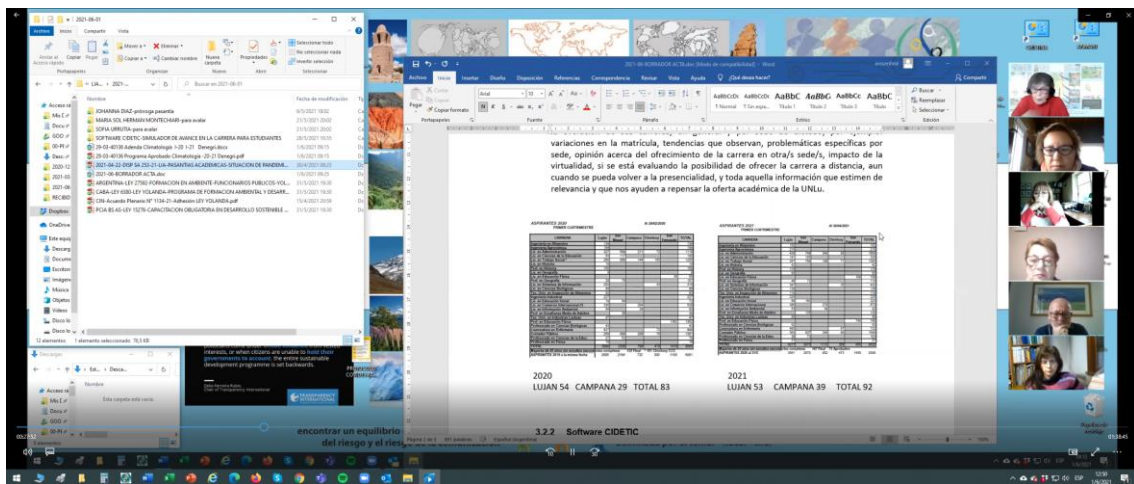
2021-06-01

Archivo Inicio Compartir Vista

Nombre Fecha de modificación

JOHANNA DIAZ-prórroga pasantía
MARIA SOL HERMAN MONTECHIARI-para avalar
SOFIA URRUTIA-para avalar
SOFTWARE CIDETIC-SIMULADOR DE AVANCE EN LA CARRERA PARA ESTUDIANTES
29-03-40136 Adenda Climatologia -20 1-21 Denegri.docx
29-03-40136 Programa Aprobado Climatologia -20-21 Denegri.pdf
2021-04-22-DISP-SA 253-21-UA-PASANTIAS ACADEMICAS-SITUACION DE PANDEMI...
2021-06-BORRADOR ACTA.doc
ARGENTINA-LEY 27592 FORMACION EN AMBIENTE-FUNCIONARIOS PUBLICOS-VOL...
CABA-LEY 6080-LEY YOLANDA-PROGRAMA DE FORMACION AMBIENTAL Y DESARR...
CIN-Acuerdo Plenario N° 1134-21-Adhesión LEY YOLANDA.pdf
FCIA BS AS-LEY 15276-CAPACITACION OBLIGATORIA EN DESARROLLO SOSTENIBLE ...

12 elementos 1 elemento seleccionado 78,5 KB

Esta carpeta está vacía.

2021-06-BORRADOR ACTA.doc [Modo de compatibilidad] - Word

Archivo Inicio Insertar Diseño Disposición Referencias Correspondencia Revisar Vista Ayuda ¿Qué desea hacer?

variaciones en la matrícula, tendencias que observan, problemáticas específicas por sede, opinión acerca del ofrecimiento de la carrera en otra/s sede/s, impacto de la virtualidad, si se está evaluando la posibilidad de ofrecer la carrera a distancia, aun cuando se pueda volver a la presencialidad, y toda aquella información que estimen de relevancia y que nos ayuden a repensar la oferta académica de la UNLu.

ASPIRANTES 2020
ASPIRANTES 2021

2020
LUJAN 54 CAMPANA 29 TOTAL 83

2021
LUJAN 53 CAMPANA 39 TOTAL 92

3.2.2 Software CIDETIC

encontrar un equilibrio
del riesgo y el ries

Transparency International